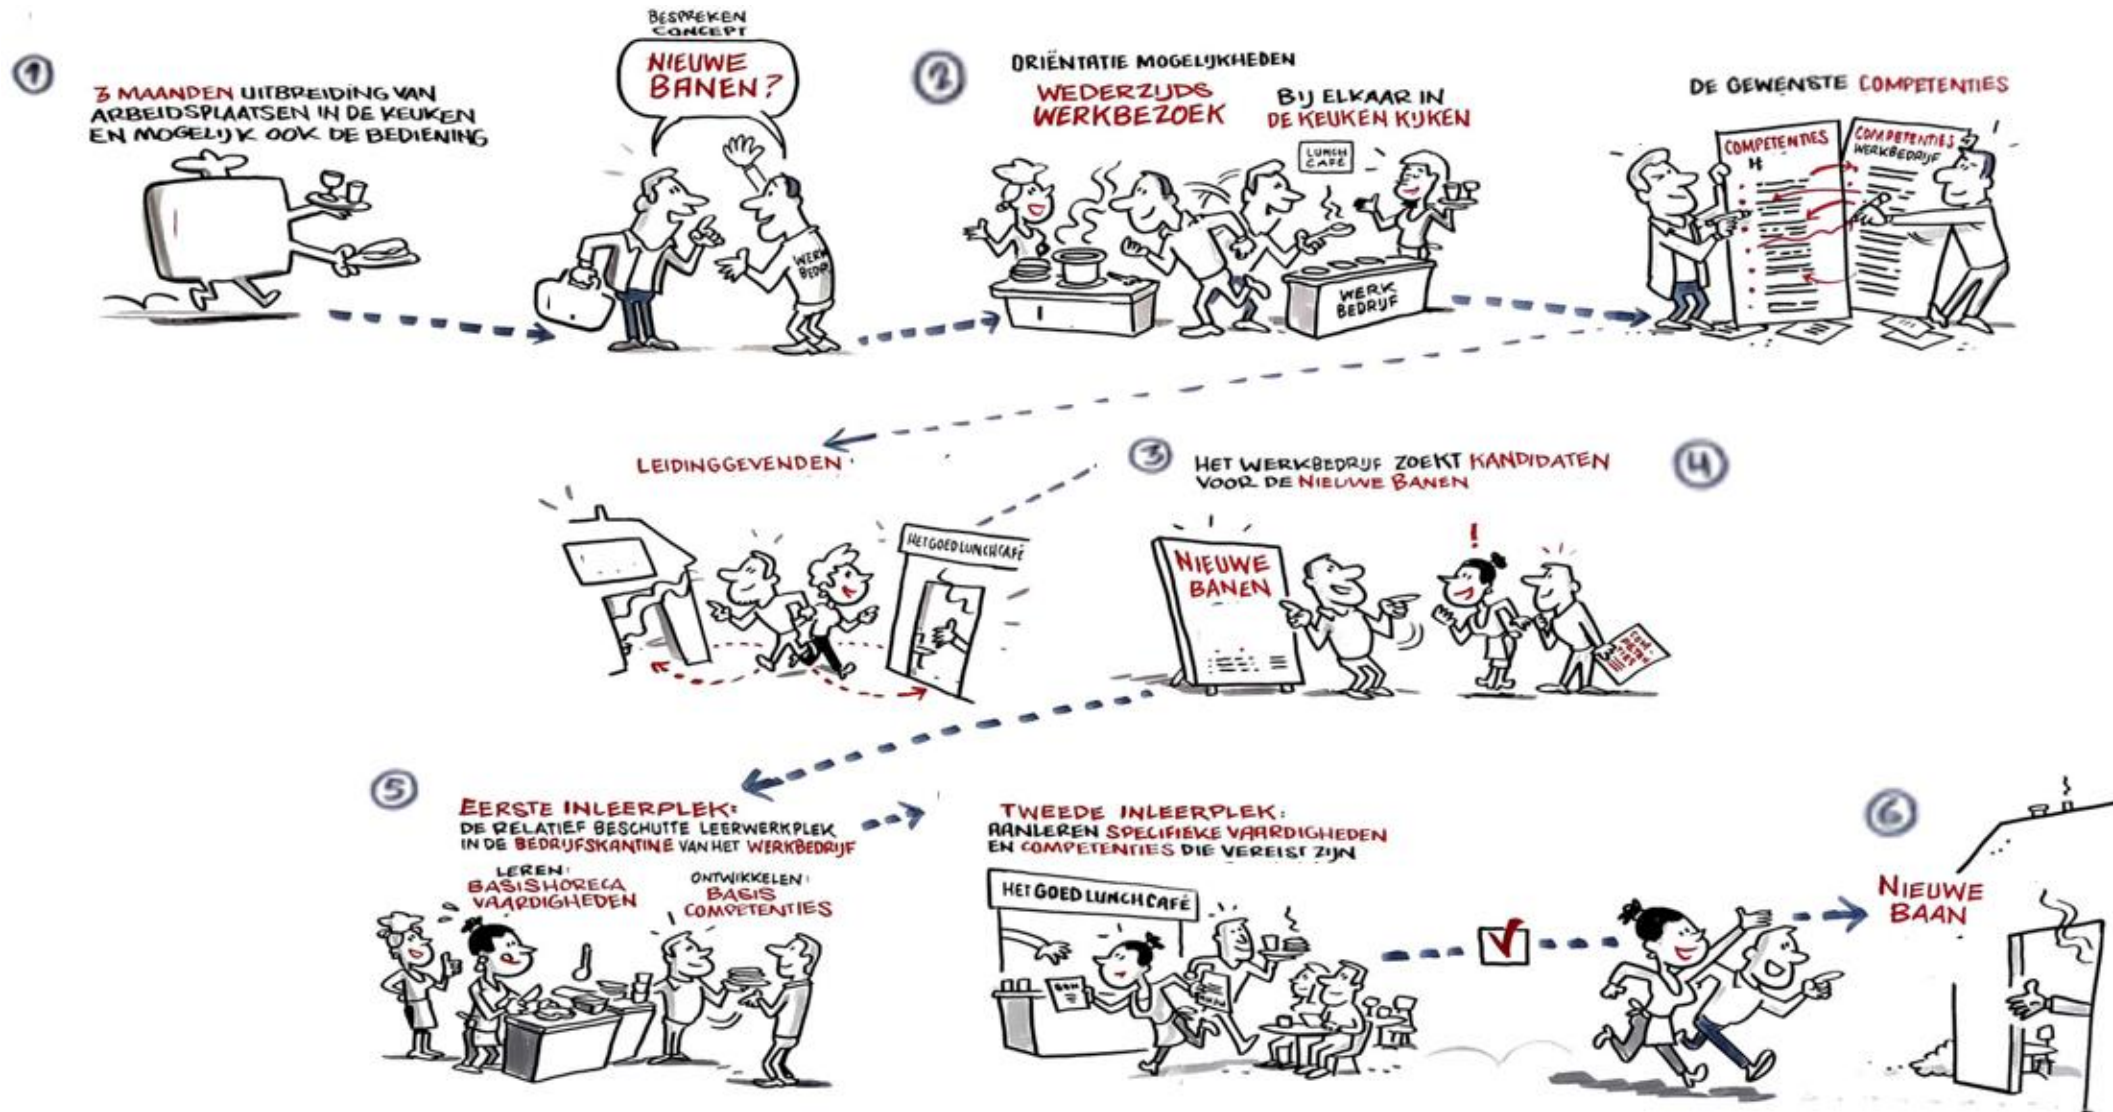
1

3 MAANDEN UITBREIDING VAN ARBEIDSPLAATSEN IN DE KEUKEN EN MOGELIJK OOK DE BEDIENING

BESPREKEN CONCEPT

NIEUWE BANEN?

WERK BEDRIJF

2

ORIËNTATIE MOGELIJKHEDEN

WEDERZIJDS WERKBEZOEK

BIJ ELKAAR IN DE KEUKEN KIJKEN

LUNCH CAFÉ

WERK BEDRIJF

DE GEWENSTE COMPETENTIES

COMPETENTIES

COMPETENTIES WERKBEDRIJF

LEIDINGGEVENDEN

HET GOED LUNCHCAFÉ

3

HET WERKBEDRIJF ZOEKT KANDIDATEN VOOR DE NIEUWE BANEN

4

NIEUWE BANEN

5

EERSTE INLEERPLEK: DE RELATIEF BESCHUTTE LEERWERKPLEK IN DE BEDRIJFSKANTINE VAN HET WERKBEDRIJF

LEREN: BASISHORECA VAARDIGHEDEN

ONTWIKKELEN: BASIS COMPETENTIES

TWEEDE INLEERPLEK: AANLEREN SPECIFIEKE VAARDIGHEDEN EN COMPETENTIES DIE VEREIST ZIJN

HET GOED LUNCHCAFÉ

6

NIEUWE BAAN